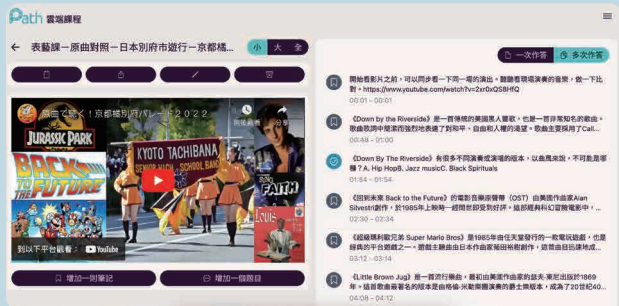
Path 雲端課程

← 表藝課－原曲對照－日本別府市遊行－京都橘...

小 大 全

JURASSIC PARK

BACK TO THE FUTURE

KYOTO TACHIBANA SENIOR HIGH SCHOOL BAND

FAITH

到 YouTube 平台觀看：YouTube

增加一則筆記

增加一個題目

一次作答 多次作答

開始看影片之前，可以同步看一下同一場的演出。難聽看現場演奏的音樂，做一下比對。https://www.youtube.com/watch?v=2xr0xQSBHfQ
00:01 - 00:01

《Down by the Riverside》是一首傳統的美國黑人靈歌，也是一首非常知名的歌曲。歌曲歌詞中描述而強烈地表達了對和平、自由和人權的渴望。歌曲主要採用了Call...
00:48 - 01:00

《Down By The Riverside》有很多不同演奏或演唱的版本，以進行曲式，不同歌是哪種？ A. Hip HopB. Jazz musicC. Black Spirituals
01:54 - 01:54

《回到未來 Back to the Future》的電影音樂原聲帶（OST）由美國作曲家Alan Silvestri創作，於1985年上映時一經推出即受到好評，這部經典科幻冒險電影中...
02:30 - 02:34

《超級瑪莉歐兄弟 Super Mario Bros》是1985年由任天堂發行的一款電玩遊戲，也是經典的平台遊戲之一。遊戲主題曲由日本作曲家近藤浩治創作，旋律由自己建地成...
03:12 - 03:14

《Little Brown Jug》是一首流行樂曲，最初由美國作曲家約瑟夫·溫耐爾於1869年，這首歌曲最著名的版本是由格倫·米勒樂團演奏的爵士樂版本，成為了20世紀40...
04:08 - 04:12